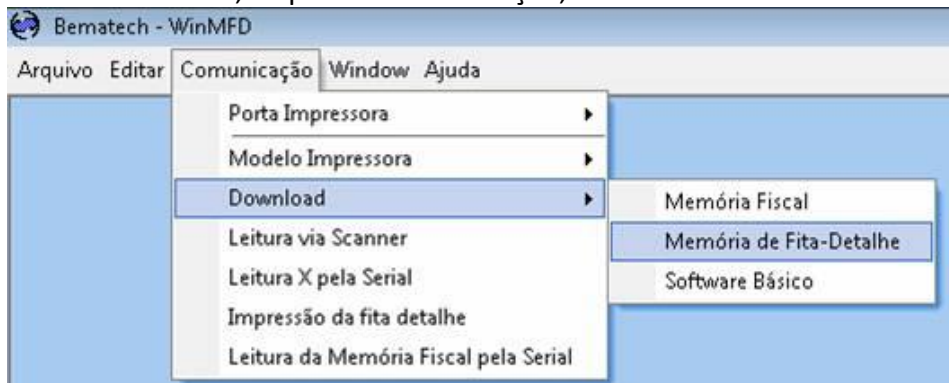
Bematech - WinMFD

Arquivo Editar Comunicação Window Ajuda

Porta Impressora
Modelo Impressora
Download
Leitura via Scanner
Leitura X pela Serial
Impressão da fita detalhe
Leitura da Memória Fiscal pela Serial

Memória Fiscal
Memória de Fita-Detalhe
Software Básico